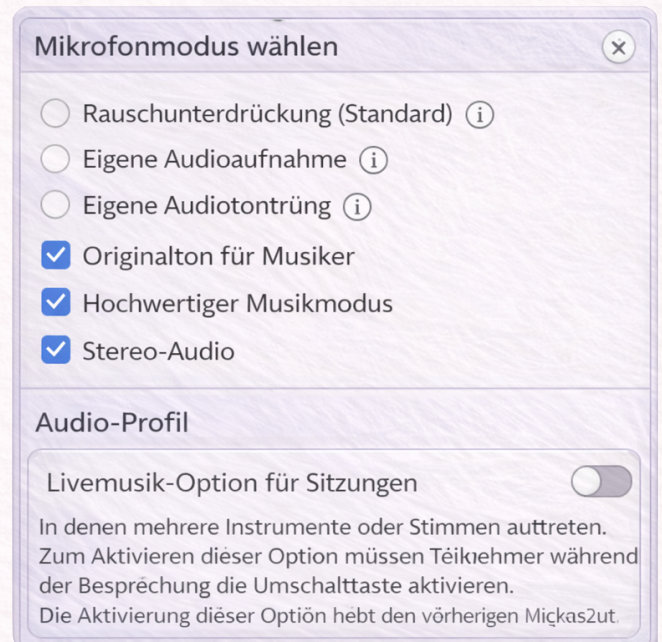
Mikrofonmodus wählen

Rauschunterdrückung (Standard)

Eigene Audioaufnahme

Eigene Audiotonträng

Originalton für Musiker

Hochwertiger Musikmodus

Stereo-Audio

Audio-Profil

Livemusik-Option für Sitzungen

In denen mehrere Instrumente oder Stimmen auttreten. Zum Aktivieren dieser Option müssen Teikıehmer während der Besprechung die Umschalttaste aktivieren. Die Aktivierung dieser Optiön hebt den vörherigen Miçkas2ut.